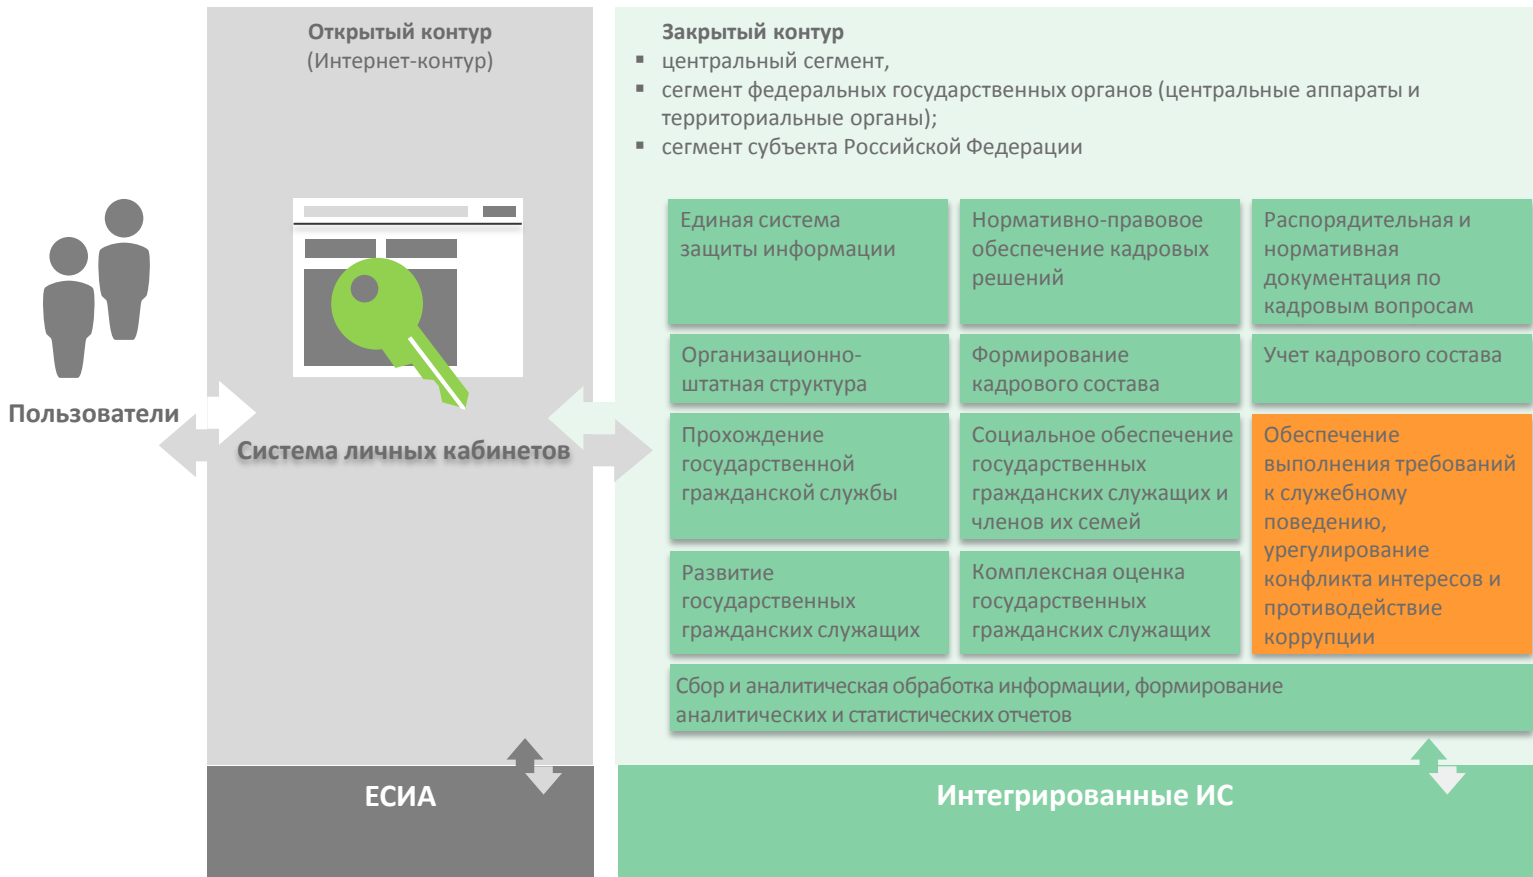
Открытый контур
(Интернет-контур)

Закрытый контур
▪ центральный сегмент,
▪ сегмент федеральных государственных органов (центральные аппараты и территориальные органы);
▪ сегмент субъекта Российской Федерации

Пользователи

Система личных кабинетов

Единая система защиты информации

Нормативно-правовое обеспечение кадровых решений

Распорядительная и нормативная документация по кадровым вопросам

Организационно-штатная структура

Формирование кадрового состава

Учет кадрового состава

Прохождение государственной гражданской службы

Социальное обеспечение государственных гражданских служащих и членов их семей

Обеспечение выполнения требований к служебному поведению, урегулирование конфликта интересов и противодействие коррупции

Развитие государственных гражданских служащих

Комплексная оценка государственных гражданских служащих

Сбор и аналитическая обработка информации, формирование аналитических и статистических отчетов

ЕСИА

Интегрированные ИС